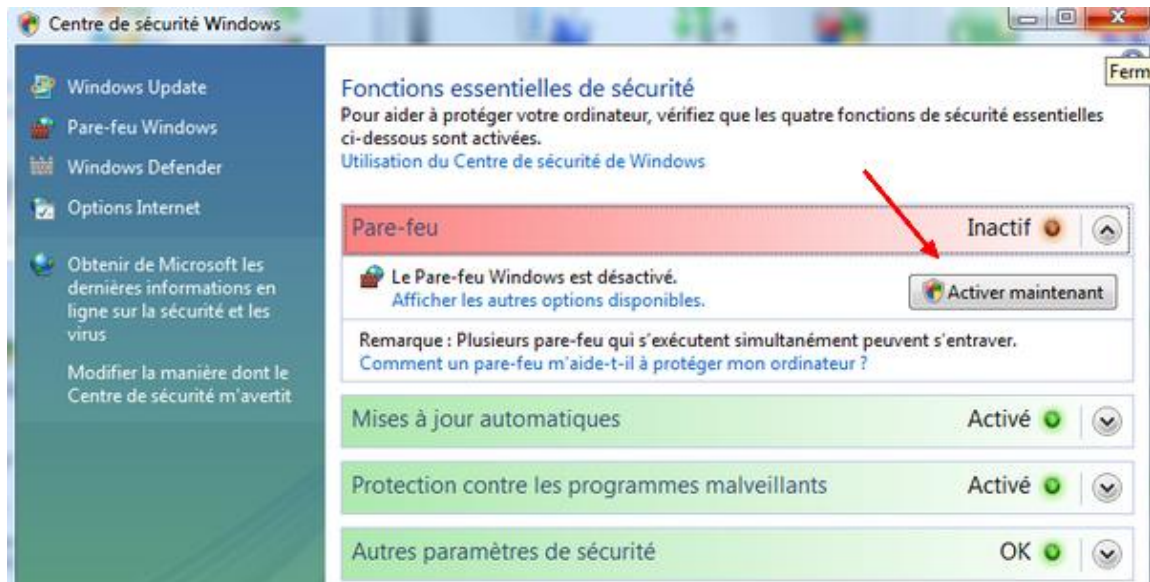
Centre de sécurité Windows

Ferm

Windows Update
Pare-feu Windows
Windows Defender
Options Internet

Obtenir de Microsoft les dernières informations en ligne sur la sécurité et les virus

Modifier la manière dont le Centre de sécurité m'avertit

Fonctions essentielles de sécurité
Pour aider à protéger votre ordinateur, vérifiez que les quatre fonctions de sécurité essentielles ci-dessous sont activées.
Utilisation du Centre de sécurité de Windows

Pare-feu Inactif

Le Pare-feu Windows est désactivé.
Afficher les autres options disponibles.

Activer maintenant

Remarque : Plusieurs pare-feu qui s'exécutent simultanément peuvent s'entraver.
Comment un pare-feu m'aide-t-il à protéger mon ordinateur ?

Mises à jour automatiques Activé

Protection contre les programmes malveillants Activé

Autres paramètres de sécurité OK